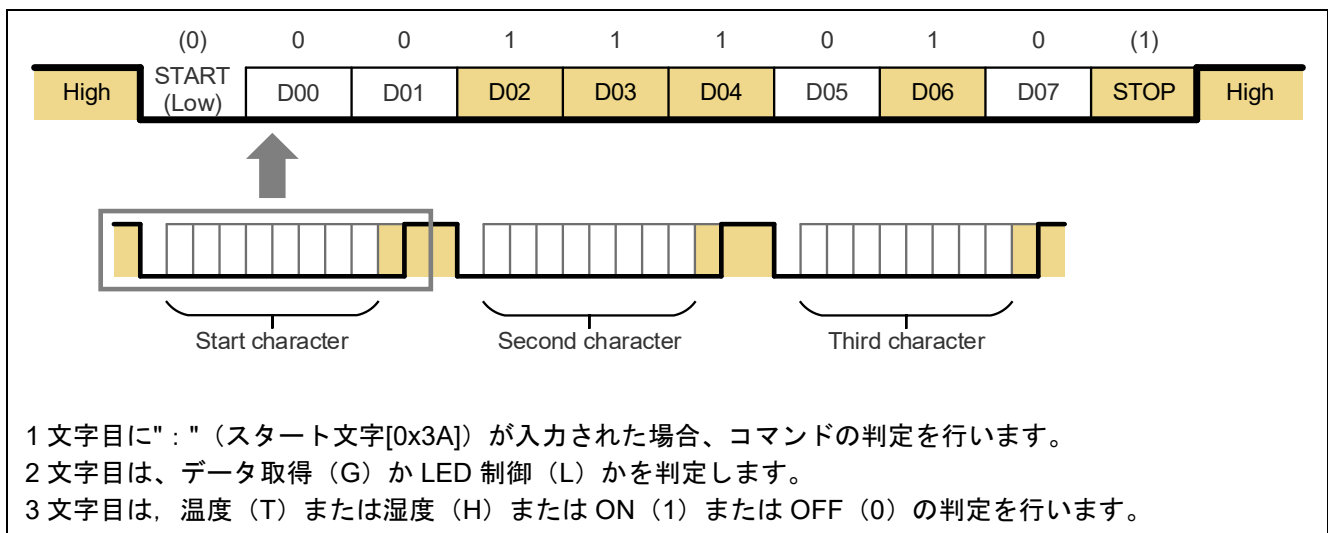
| | (0) | 0 | 0 | 1 | 1 | 1 | 0 | 1 | 0 | (1) | |
|---|---|---|---|---|---|---|---|---|---|---|---|
| High | START (Low) | D00 | D01 | D02 | D03 | D04 | D05 | D06 | D07 | STOP | High |

Start character

Second character

Third character

1 文字目に"："（スタート文字[0x3A]）が入力された場合、コマンドの判定を行います。
2 文字目は、データ取得（G）か LED 制御（L）かを判定します。
3 文字目は，温度（T）または湿度（H）または ON（1）または OFF（0）の判定を行います。